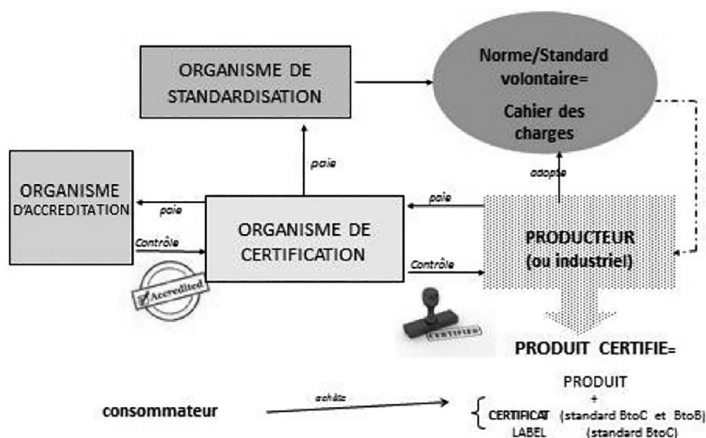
ORGANISME DE STANDARDISATION

Norme/Standard volontaire=

Cahier des charges

paie

adopte

ORGANISME D'ACCREDITATION

paie

paie

ORGANISME DE CERTIFICATION

Contrôle

Contrôle

Accredited

PRODUCTEUR (ou industriel)

CERTIFIED

PRODUIT CERTIFIE=

PRODUIT

+

consommateur

achète

CERTIFICAT (standard BtoC et BtoB)

LABEL (standard BtoC)